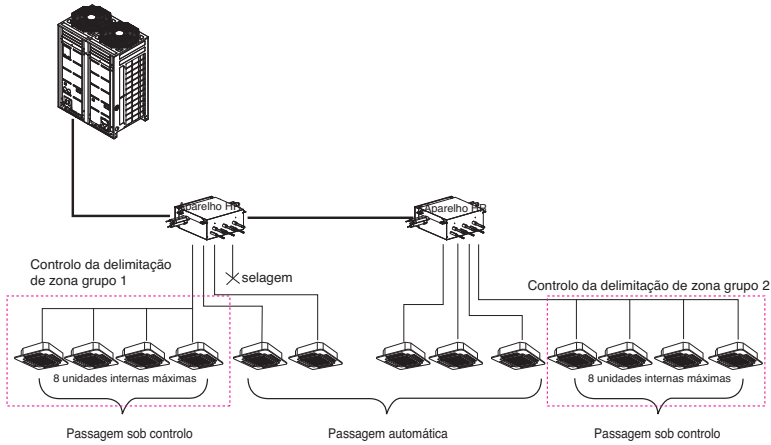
Aparelho HR

Aparelho HR

Controlo da delimitação de zona grupo 1

selagem

Controlo da delimitação de zona grupo 2

8 unidades internas máximas

8 unidades internas máximas

Passagem sob controlo

Passagem automática

Passagem sob controlo